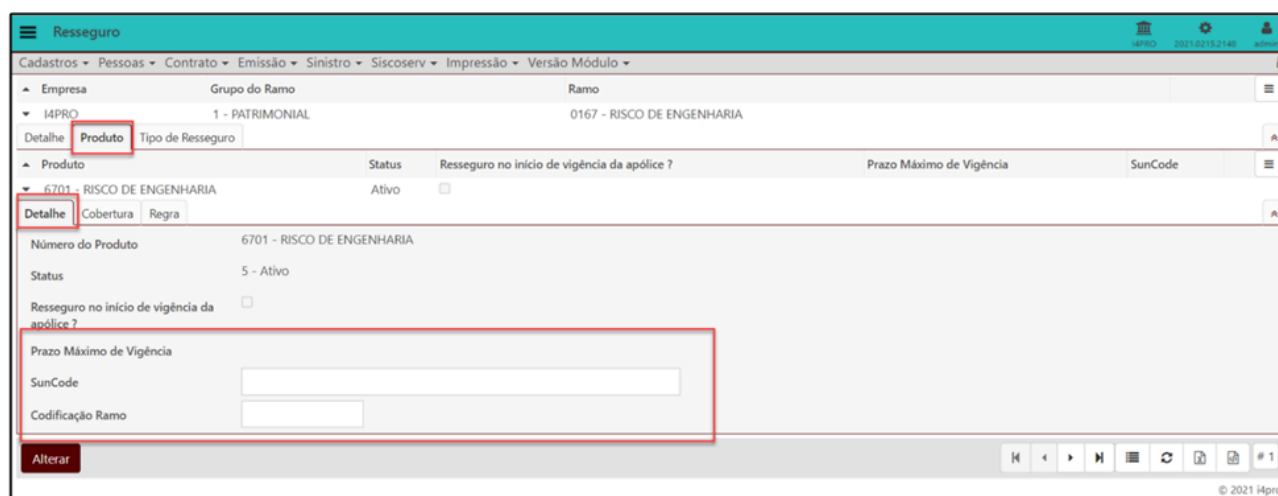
Resseguro

I4PRO 2021.0215.2140 admin

Cadastros ▾ Pessoas ▾ Contrato ▾ Emissão ▾ Sinistro ▾ Siscoserv ▾ Impressão ▾ Versão Módulo ▾

| Empresa | Grupo do Ramo | Ramo |
|---|---|---|
| I4PRO | 1 - PATRIMONIAL | 0167 - RISCO DE ENGENHARIA |

Detalhe Produto Tipo de Resseguro

| Produto | Status | Resseguro no início de vigência da apólice ? | Prazo Máximo de Vigência | SunCode |
|---|---|---|---|---|
| 6701 - RISCO DE ENGENHARIA | Ativo | | | |

Detalhe Cobertura Regra

Número do Produto 6701 - RISCO DE ENGENHARIA

Status 5 - Ativo

Resseguro no início de vigência da apólice ?

Prazo Máximo de Vigência

SunCode

Codificação Ramo

Alterar

# 1

© 2021 i4pro